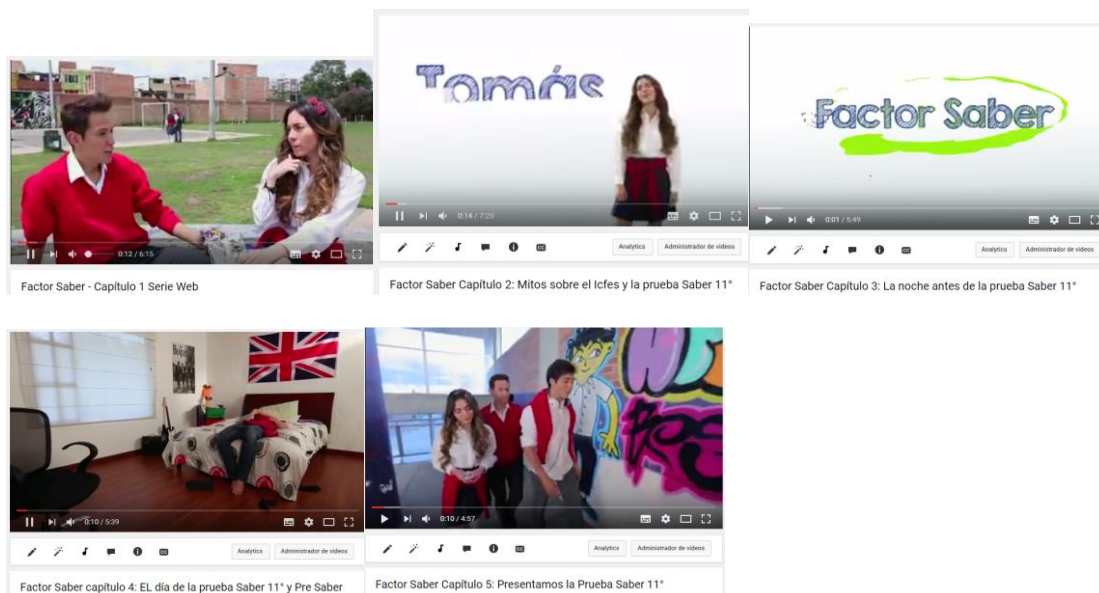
0:12 / 6:15

Factor Saber - Capítulo 1 Serie Web

Tomás

0:14 / 7:25

Analytics

Administrador de videos

Factor Saber Capítulo 2: Mitos sobre el Icfes y la prueba Saber 11°

Factor Saber

0:01 / 5:49

Analytics

Administrador de videos

Factor Saber Capítulo 3: La noche antes de la prueba Saber 11°

0:10 / 5:39

Analytics

Administrador de videos

Factor Saber capítulo 4: EL día de la prueba Saber 11° y Pre Saber

0:10 / 4:57

Analytics

Administrador de videos

Factor Saber Capítulo 5: Presentamos la Prueba Saber 11°